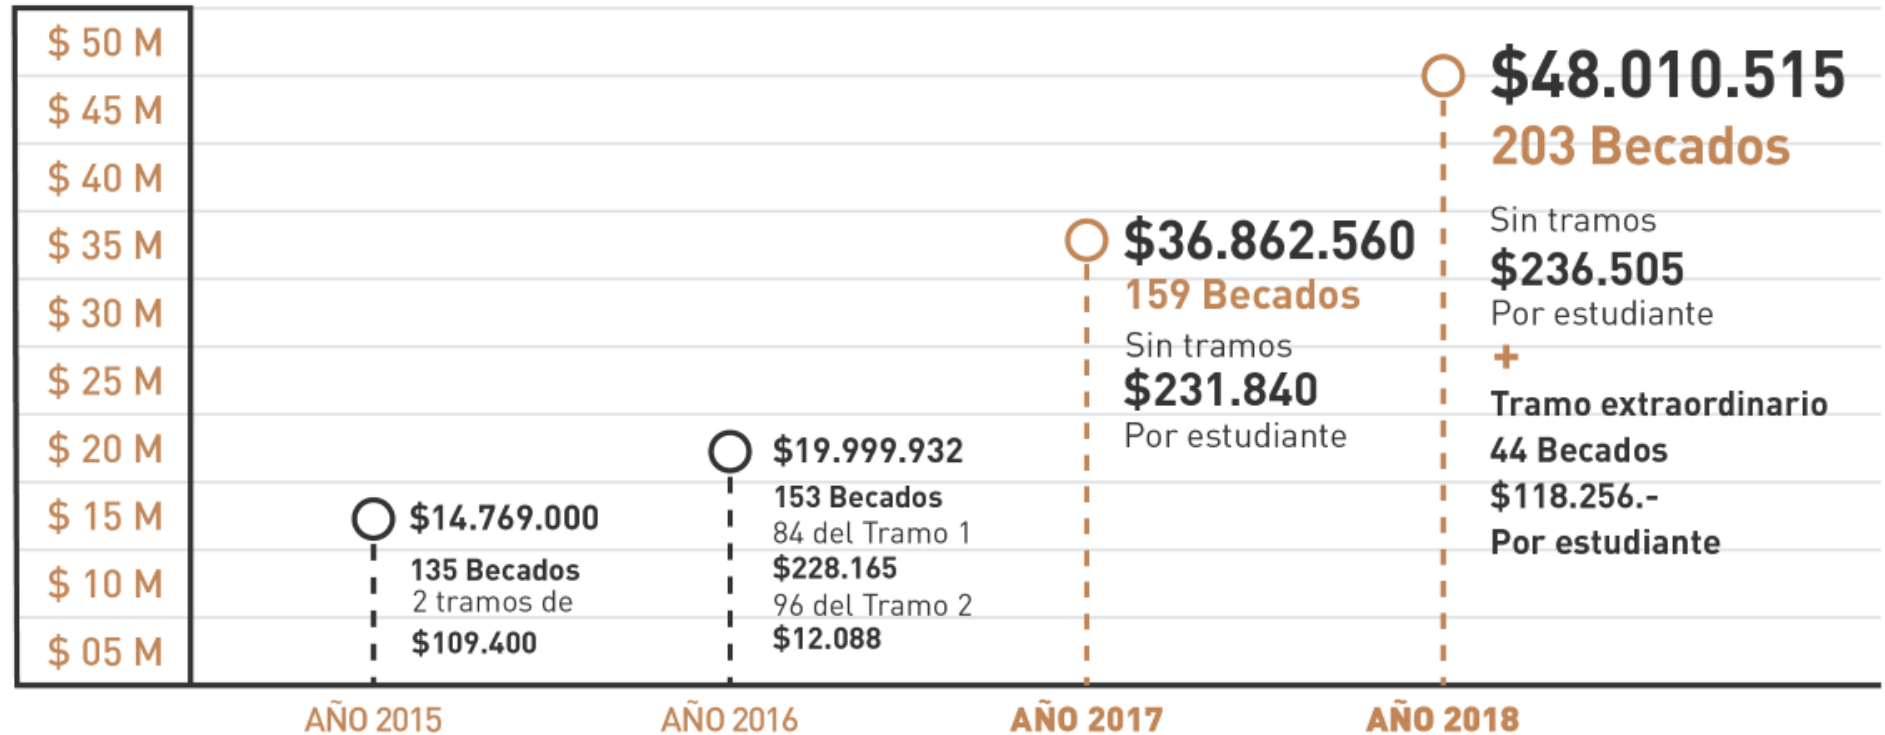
$ 50 M
$ 45 M
$ 40 M
$ 35 M
$ 30 M
$ 25 M
$ 20 M
$ 15 M
$ 10 M
$ 05 M

$48.010.515
203 Becados
Sin tramos
$236.505
Por estudiante
+
Tramo extraordinario
44 Becados
$118.256.-
Por estudiante

$36.862.560
159 Becados
Sin tramos
$231.840
Por estudiante

$19.999.932
153 Becados
84 del Tramo 1
$228.165
96 del Tramo 2
$12.088

$14.769.000
135 Becados
2 tramos de
$109.400

AÑO 2015
AÑO 2016
AÑO 2017
AÑO 2018